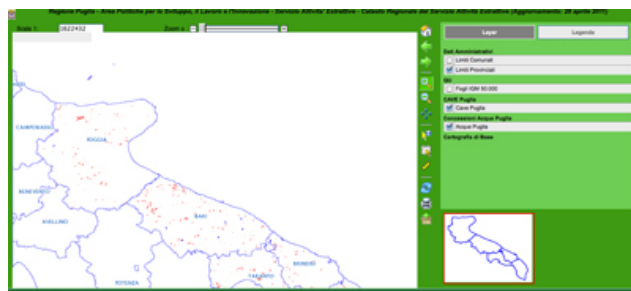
Regione Puglia - Area Politiche per lo Sviluppo, il Lavoro e l'Innovazione - Servizio Attività Estrattive - Catasto Regionale dei Servizio Attività Estrattive (Aggiornamento: 28 aprile 2011)

Scala 1: 2622432

Zoom

CAMPOBASSO

FOGGIA

BENEVENTO

AVELLINO

BARI

BRINDISI

POTENZA

TARANTO

Layer

Legenda

Dati Amministrativi

Limiti Comunali

Limiti Provinciali

IGM

Fogli IGM 50.000

CAVE Puglia

Cave Puglia

Concessioni Acque Puglia

Acque Puglia

Cartografia di Base